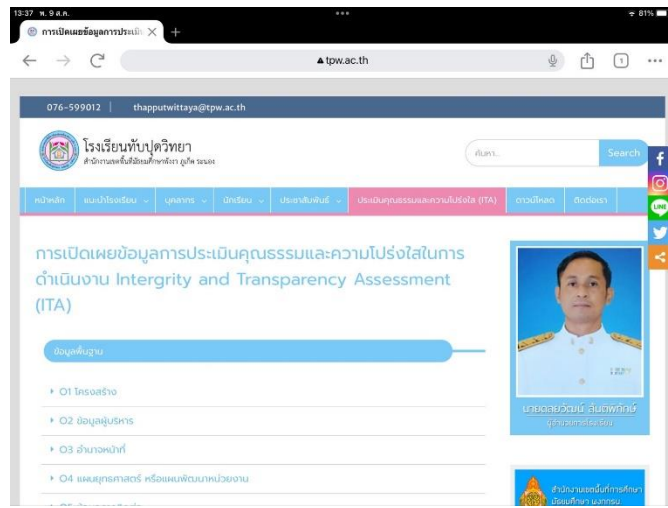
13:37 พ. 9 ส.ค.
81%
การเปิดเผยข้อมูลการประเมิ
tpw.ac.th

076-599012 | thapputwittaya@tpw.ac.th

โรงเรียนทับปุดวิทยา
สำนักงานเขตพื้นที่มัธยมศึกษาพังงา ภูเก็ต ระนอง

ค้นหา...
Search

หน้าหลัก | แนะนำโรงเรียน | บุคลากร | นักเรียน | ประชาสัมพันธ์ | ประเมินคุณธรรมและความโปร่งใส (ITA) | ดาวน์โหลด | ติดต่อเรา

การเปิดเผยข้อมูลการประเมินคุณธรรมและความโปร่งใสในการดำเนินงาน Intergrity and Transparency Assessment (ITA)

ข้อมูลพื้นฐาน

O1 โครงสร้าง
O2 ข้อมูลผู้บริหาร
O3 อำนาจหน้าที่
O4 แผนยุทธศาสตร์ หรือแผนพัฒนาหน่วยงาน

นายถลัยวัฒน์ สันติพิทักษ์
ผู้อำนวยการโรงเรียน

สำนักงานเขตพื้นที่การศึกษา
มัธยมศึกษา พังงา